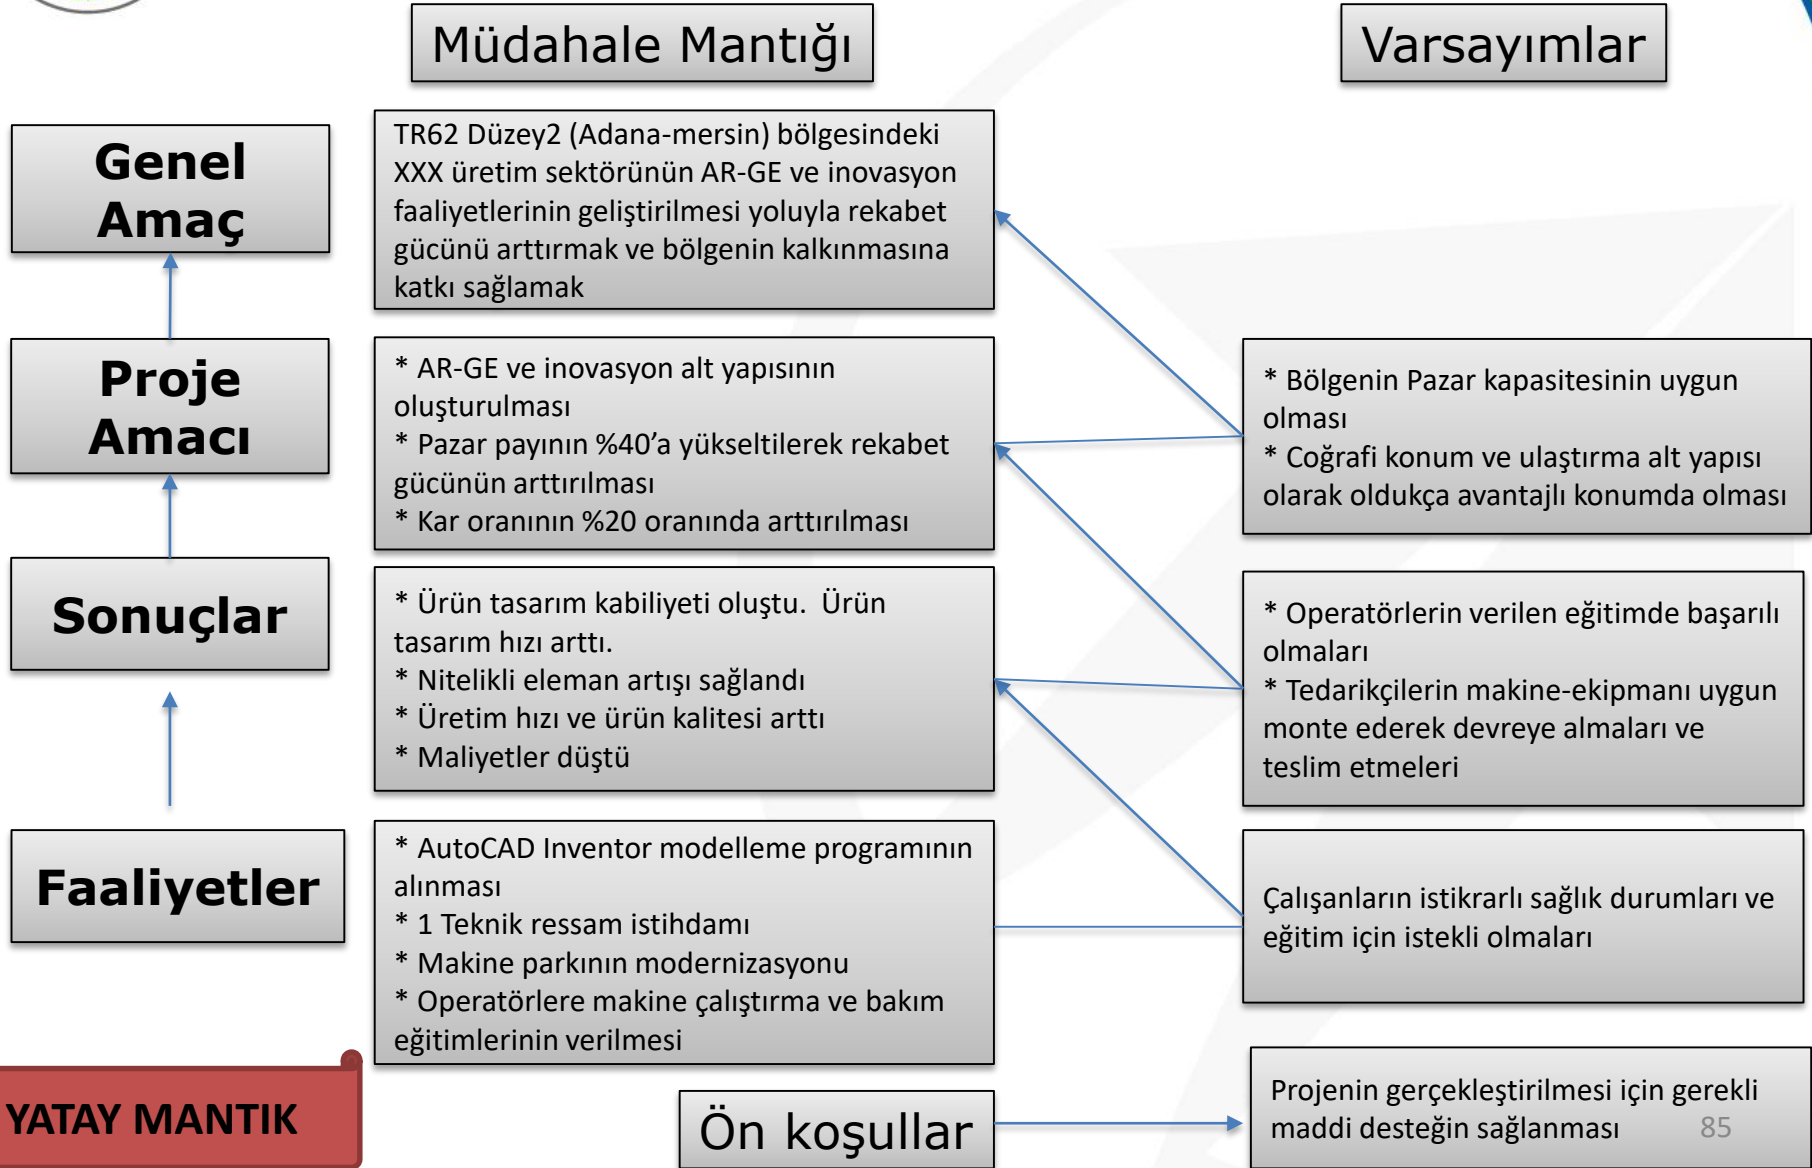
Müdahale Mantığı

Varsayımlar

Genel Amaç

TR62 Düzey2 (Adana-mersin) bölgesindeki XXX üretim sektörünün AR-GE ve inovasyon faaliyetlerinin geliştirilmesi yoluyla rekabet gücünü arttırmak ve bölgenin kalkınmasına katkı sağlamak

Proje Amacı

* AR-GE ve inovasyon alt yapısının oluşturulması
* Pazar payının %40'a yükseltilerek rekabet gücünün arttırılması
* Kar oranının %20 oranında arttırılması

* Bölgenin Pazar kapasitesinin uygun olması
* Coğrafi konum ve ulaştırma alt yapısı olarak oldukça avantajlı konumda olması

Sonuçlar

* Ürün tasarım kabiliyeti oluştu. Ürün tasarım hızı arttı.
* Nitelikli eleman artışı sağlandı
* Üretim hızı ve ürün kalitesi arttı
* Maliyetler düştü

* Operatörlerin verilen eğitimde başarılı olmaları
* Tedarikçilerin makine-ekipmanı uygun monte ederek devreye almaları ve teslim etmeleri

Faaliyetler

* AutoCAD Inventor modelleme programının alınması
* 1 Teknik ressam istihdamı
* Makine parkının modernizasyonu
* Operatörlere makine çalıştırma ve bakım eğitimlerinin verilmesi

Çalışanların istikrarlı sağlık durumları ve eğitim için istekli olmaları

YATAY MANTIK

Ön koşullar

Projenin gerçekleştirilmesi için gerekli maddi desteğin sağlanması

85